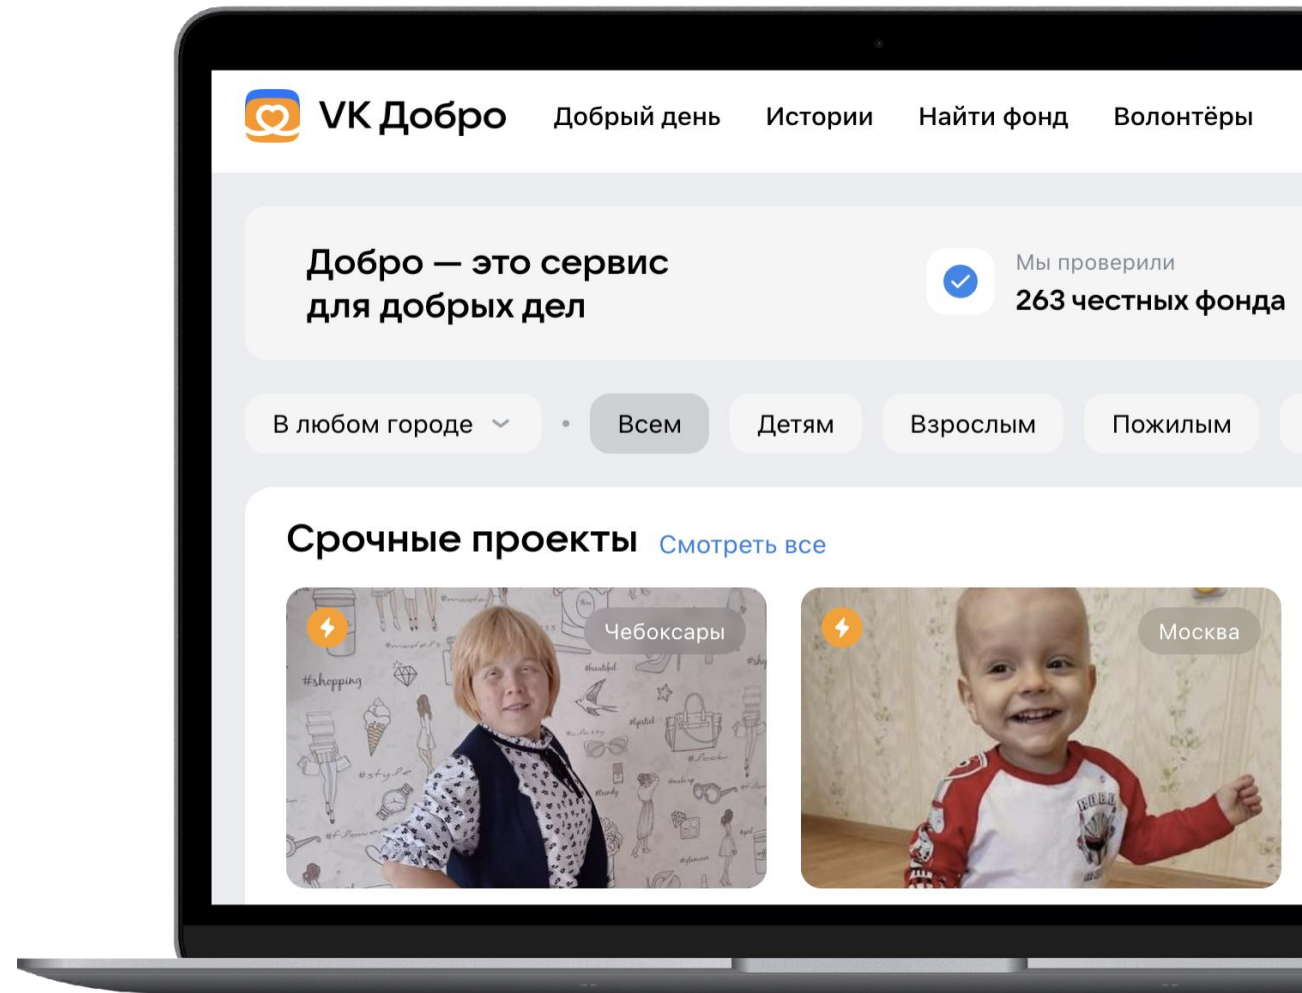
VK Добро Добрый день Истории Найти фонд Волонтёры

Добро — это сервис для добрых дел

Мы проверили
263 честных фонда

В любом городе • Всем Детям Взрослым Пожилым

Срочные проекты Смотреть все

Чебоксары

#shopping

#style

Москва